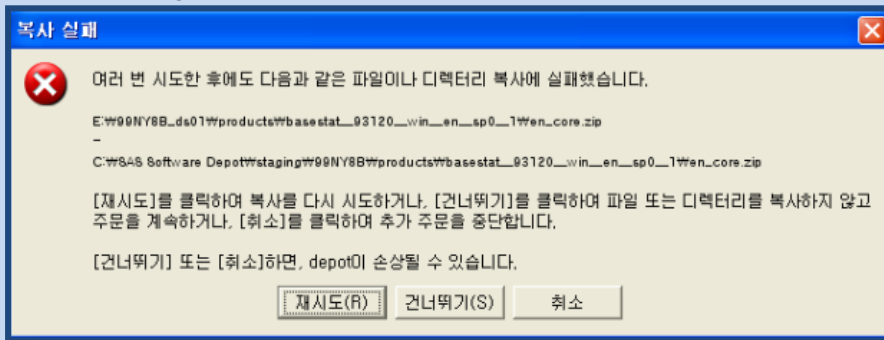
복사 실패

여러 번 시도한 후에도 다음과 같은 파일이나 디렉터리 복사에 실패했습니다.

E:₩99NY8B_ds01₩products₩basestat__93120__win__en__sp0__1₩en_core.zip
->
C:₩SAS Software Depot₩staging₩99NY8B₩products₩basestat__93120__win__en__sp0__1₩en_core.zip

[재시도]를 클릭하여 복사를 다시 시도하거나, [건너뛰기]를 클릭하여 파일 또는 디렉터리를 복사하지 않고 주문을 계속하거나, [취소]를 클릭하여 추가 주문을 중단합니다.

[건너뛰기] 또는 [취소]하면, depot이 손상될 수 있습니다.

재시도(R) | 건너뛰기(S) | 취소